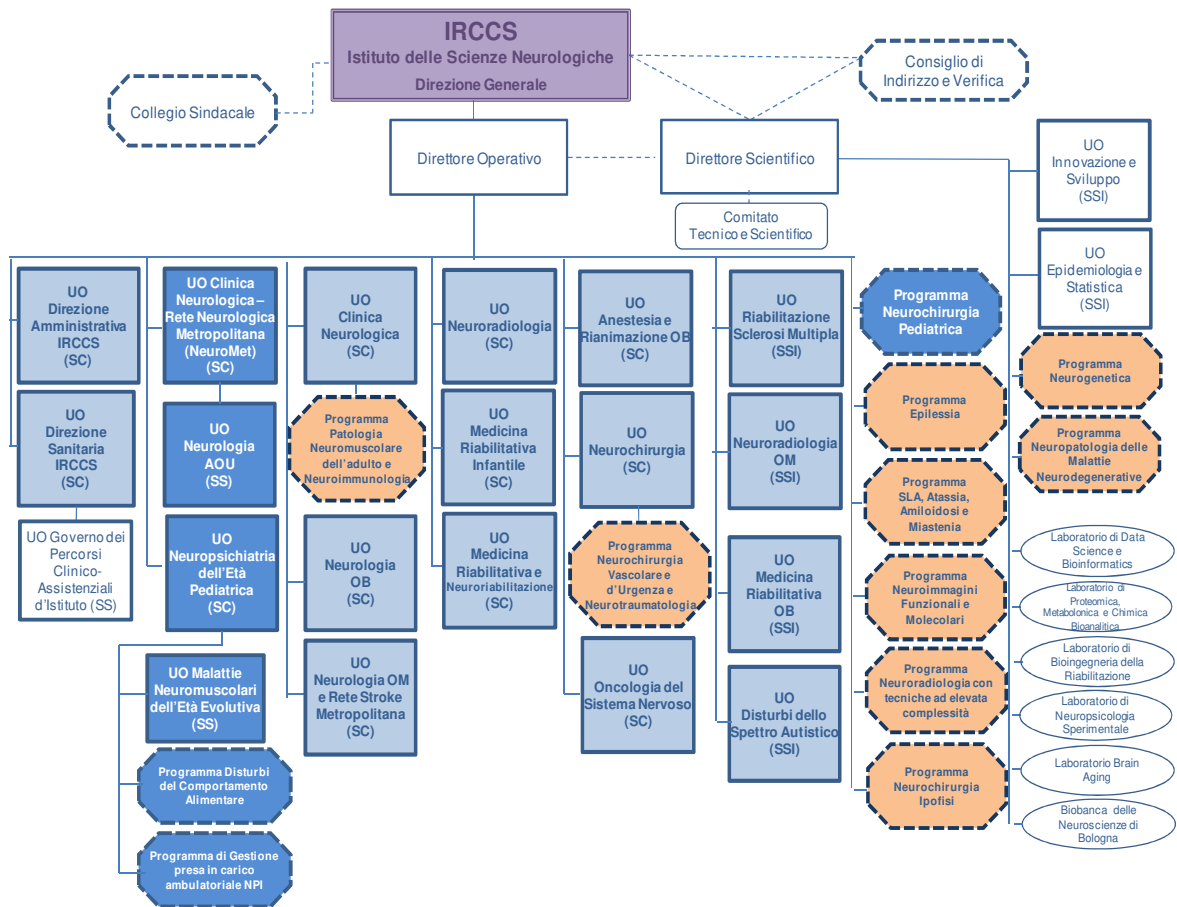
IRCCS
Istituto delle Scienze Neurologiche
Direzione Generale

Collegio Sindacale

Consiglio di Indirizzo e Verifica

Direttore Operativo

Direttore Scientifico

Comitato Tecnico e Scientifico

UO Innovazione e Sviluppo (SSI)

UO Epidemiologia e Statistica (SSI)

UO Direzione Amministrativa IRCCS (SC)

UO Direzione Sanitaria IRCCS (SC)

UO Governo dei Percorsi Clinico-Assistenziali d'Istituto (SS)

UO Clinica Neurologica – Rete Neurologica Metropolitana (NeuroMet) (SC)

UO Neurologia AOU (SS)

UO Neuropsichiatria dell'Età Pediatrica (SC)

UO Malattie Neuromuscolari dell'Età Evolutiva (SS)

Programma Disturbi del Comportamento Alimentare

Programma di Gestione presa in carico ambulatoriale NPI

UO Clinica Neurologica (SC)

Programma Patologia Neuromuscolare dell'adulto e Neuroimmunologia

UO Neurologia OB (SC)

UO Neurologia OM e Rete Stroke Metropolitana (SC)

UO Neuroradiologia (SC)

UO Medicina Riabilitativa Infantile (SC)

UO Medicina Riabilitativa e Neuroriabilitazione (SC)

UO Anestesia e Rianimazione OB (SC)

UO Neurochirurgia (SC)

Programma Neurochirurgia Vascolare e d'Urgenza e Neurotraumatologia

UO Oncologia del Sistema Nervoso (SC)

UO Riabilitazione Sclerosi Multipla (SSI)

UO Neuroradiologia OM (SSI)

UO Medicina Riabilitativa OB (SSI)

UO Disturbi dello Spettro Autistico (SSI)

Programma Neurochirurgia Pediatrica

Programma Epilessia

Programma SLA, Atassia, Amiloidosi e Miastenia

Programma Neuroimmagini Funzionali e Molecolari

Programma Neuroradiologia con tecniche ad elevata complessità

Programma Neurochirurgia Ipofisi

Programma Neurogenetica

Programma Neuropatologia delle Malattie Neurodegenerative

Laboratorio di Data Science e Bioinformatics

Laboratorio di Proteomica, Metabolomica e Chimica Bioanalitica

Laboratorio di Bioingegneria della Riabilitazione

Laboratorio di Neuropsicologia Sperimentale

Laboratorio Brain Aging

Biobanca delle Neuroscienze di Bologna